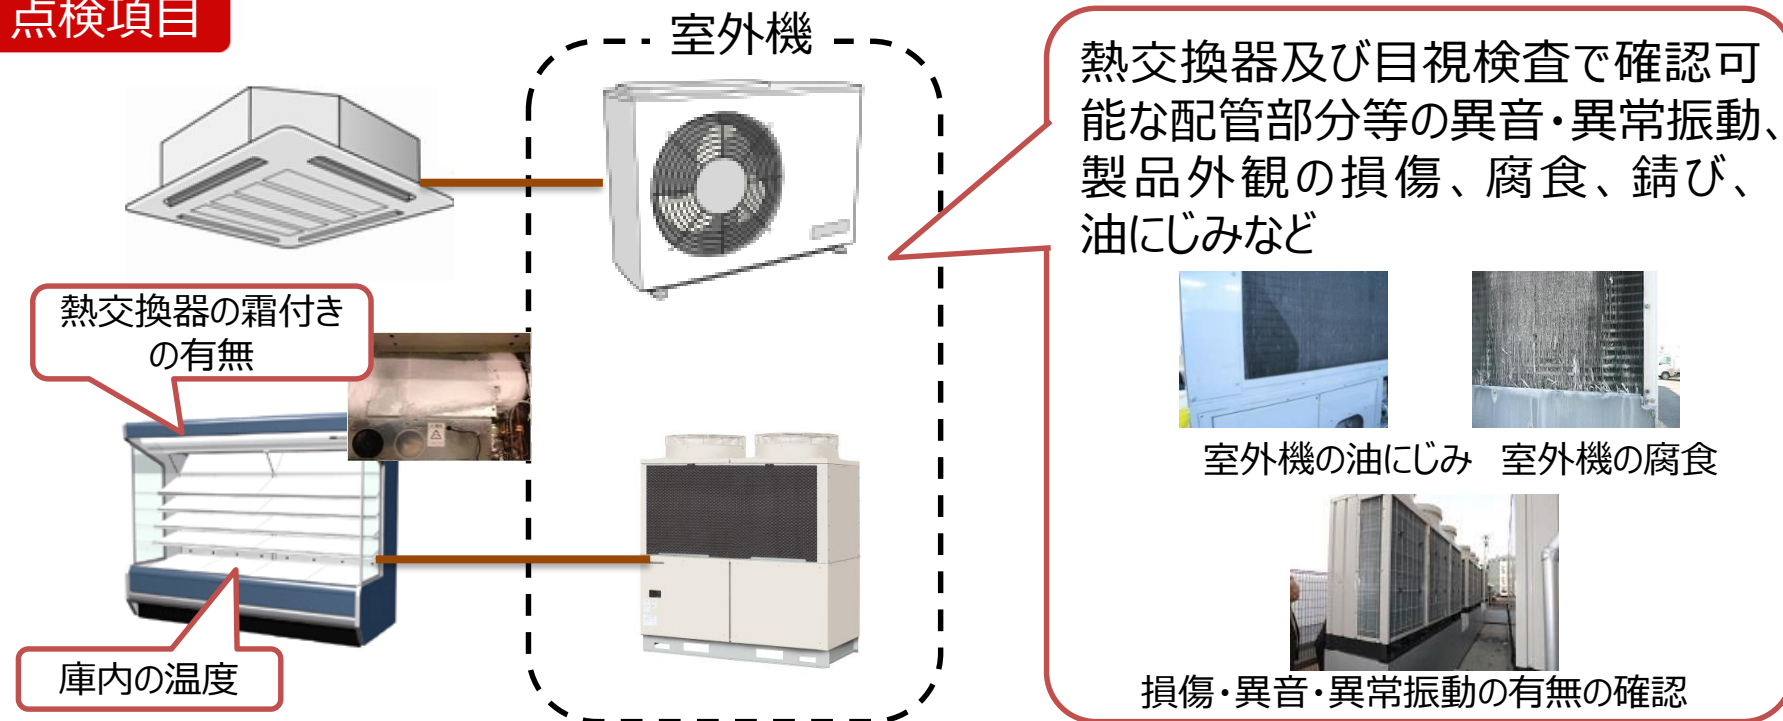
点検項目

室外機

熱交換器の霜付きの有無

庫内の温度

熱交換器及び目視検査で確認可能な配管部分等の異音・異常振動、製品外観の損傷、腐食、錆び、油にじみなど

室外機の油にじみ　室外機の腐食

損傷・異音・異常振動の有無の確認